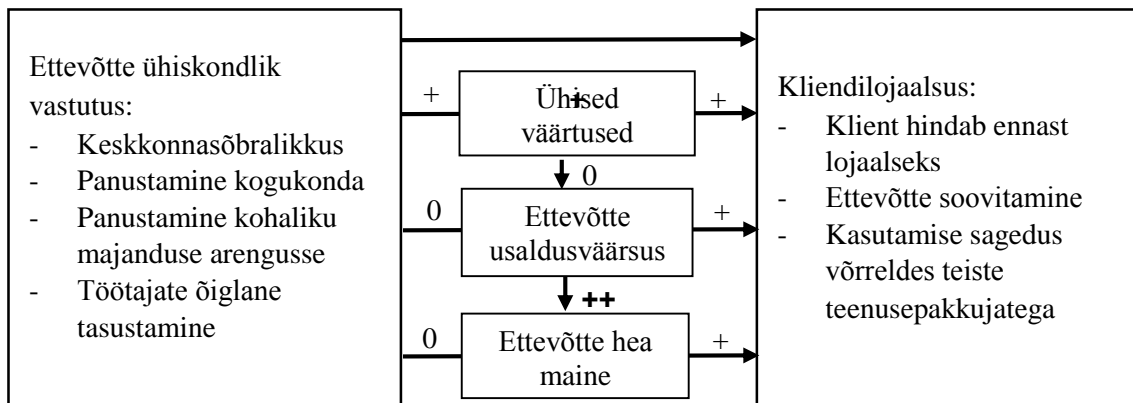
Ettevõtte ühiskondlik vastutus:
- Keskkonnasõbralikkus
- Panustamine kogukonda
- Panustamine kohaliku majanduse arengusse
- Töötajate õiglane tasustamine

+
Ühised väärtused
+

0

0
Ettevõtte usaldusväärsus
+

++

0
Ettevõtte hea maine
+

Kliendilojaalsus:
- Klient hindab ennast lojaalseks
- Ettevõtte soovitamine
- Kasutamise sagedus võrreldes teiste teenusepakkujatega